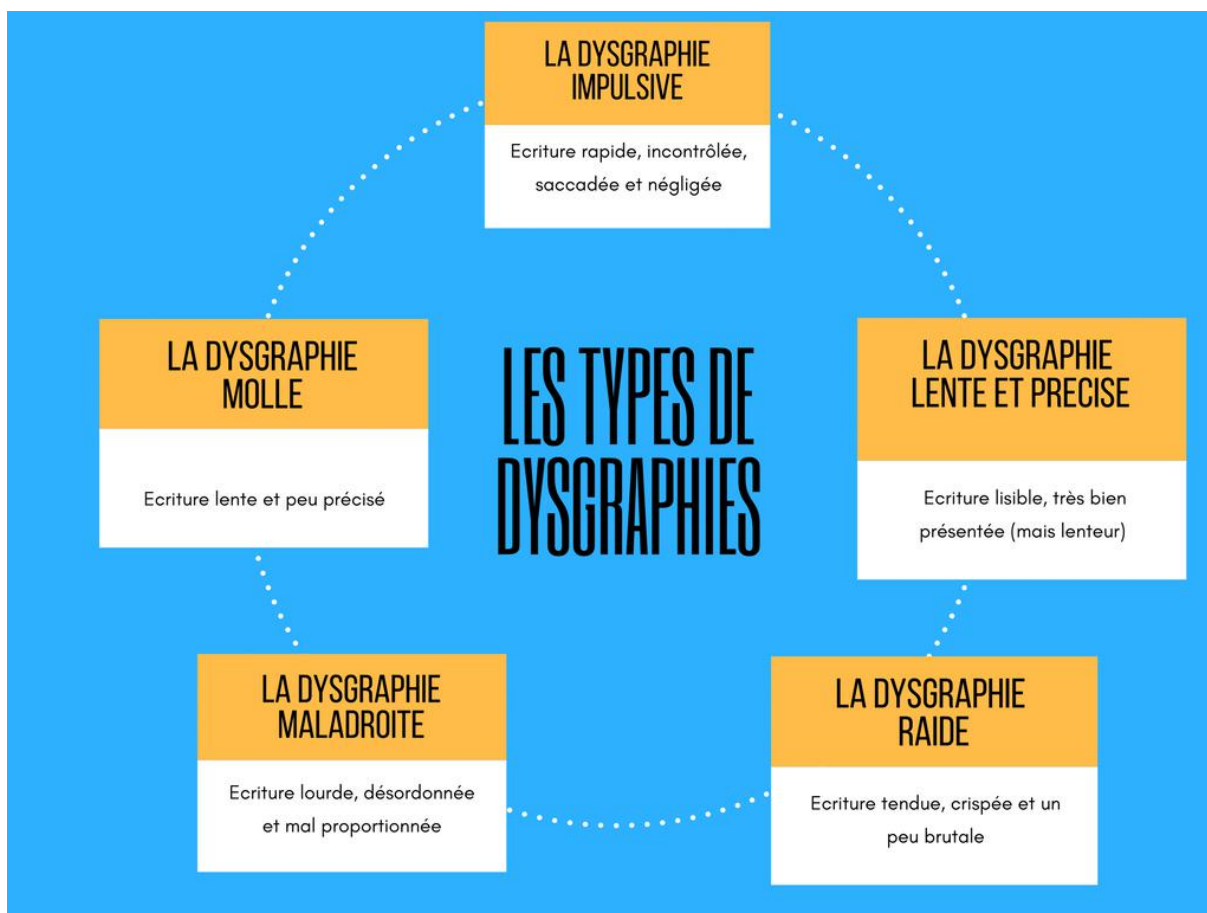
LA DYSGRAPHIE IMPULSIVE

Ecriture rapide, incontrôlée, saccadée et négligée

LA DYSGRAPHIE MOLLE

Ecriture lente et peu précisé

LES TYPES DE DYSGRAPHIES

LA DYSGRAPHIE LENTE ET PRECISE

Ecriture lisible, très bien présentée (mais lenteur)

LA DYSGRAPHIE MALADROITE

Ecriture lourde, désordonnée et mal proportionnée

LA DYSGRAPHIE RAIDE

Ecriture tendue, crispée et un peu brutale